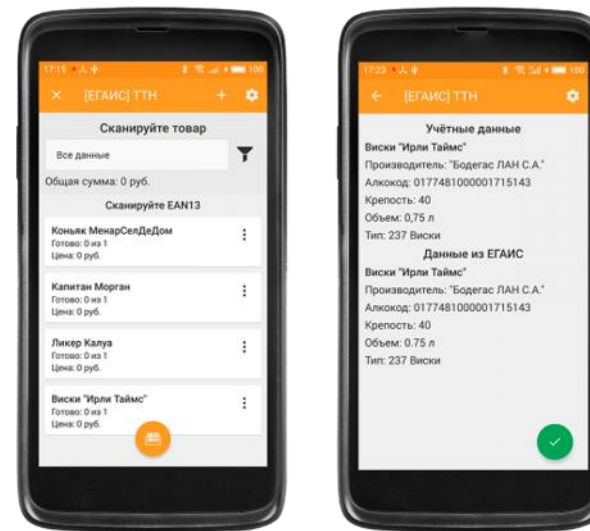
17:15 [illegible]

[ЕГАИС] ТТН

Сканируйте товар

Все данные

Общая сумма: 0 руб.

Сканируйте EAN13

Коньяк МенарСелДеДом
Готово: 0 из 1
Цена: 0 руб.

Капитан Морган
Готово: 0 из 1
Цена: 0 руб.

Ликер Калуа
Готово: 0 из 1
Цена: 0 руб.

Виски "Ирли Таймс"
Готово: 0 из 1
Цена: 0 руб.

17:23 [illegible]

[ЕГАИС] ТТН

Учётные данные

Виски "Ирли Таймс"

Производитель: "Бодегас ЛАН С.А."

Алкокод: 0177481000001715143

Крепость: 40

Объем: 0,75 л

Тип: 237 Виски

Данные из ЕГАИС

Виски "Ирли Таймс"

Производитель: "Бодегас ЛАН С.А."

Алкокод: 0177481000001715143

Крепость: 40

Объем: 0.75 л

Тип: 237 Виски